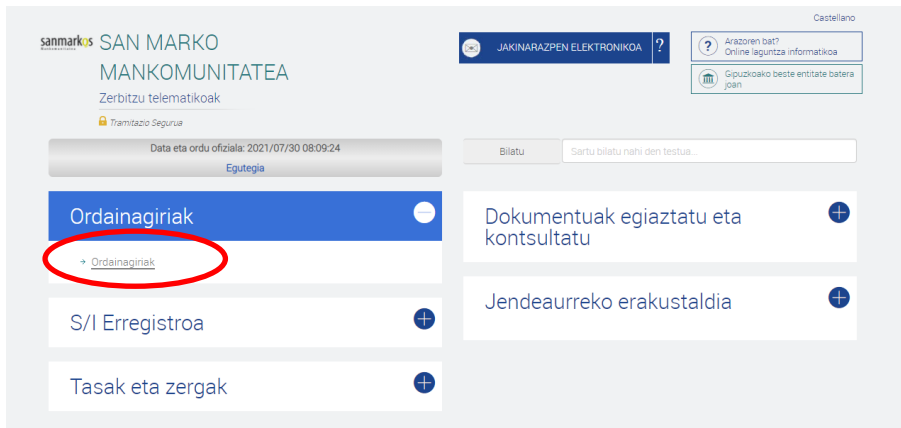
Castellano

sanmarkos SAN MARKO MANKOMUNITATEA
Zerbitzu telematikoak
Tramitazio Segurua

JAKINARAZPEN ELEKTRONIKOA ?

Arazoren bat? Online laguntza informatikoa

Gipuzkoako beste entitate batera joan

Data eta ordu ofiziala: 2021/07/30 08:09:24
Egutegia

Bilatu
Sartu bilatu nahi den testua...

Ordainagiriak
Ordainagiriak

Dokumentuak egiaztatu eta kontsultatu

Jendeaurreko erakustaldia

S/I Erregistroa

Tasak eta zergak